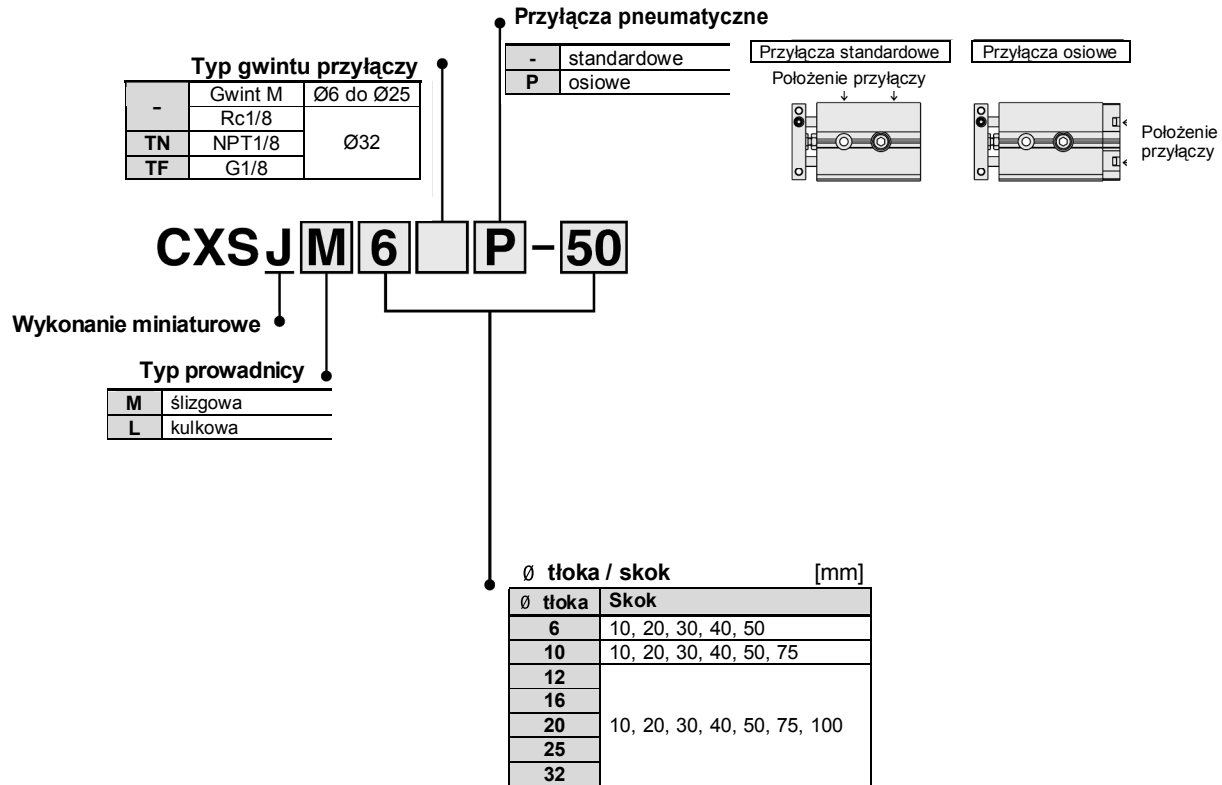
Przyłącza pneumatyczne

| - | standardowe |
|---|---|
| P | osiowe |

Przyłącza standardowe

Położenie przyłączy

Przyłącza osiowe

Położenie przyłączy

Typ gwintu przyłączy

| - | Gwint M | Ø6 do Ø25 |
|---|---|---|
| | Rc1/8 | Ø32 |
| TN | NPT1/8 | |
| TF | G1/8 | |

CXS J M 6 P - 50

Wykonanie miniaturowe

Typ prowadnicy

| M | ślizgowa |
|---|---|
| L | kulkowa |

Ø tłoka / skok [mm]

| Ø tłoka | Skok |
|---|---|
| 6 | 10, 20, 30, 40, 50 |
| 10 | 10, 20, 30, 40, 50, 75 |
| 12 | 10, 20, 30, 40, 50, 75, 100 |
| 16 | |
| 20 | |
| 25 | |
| 32 | |